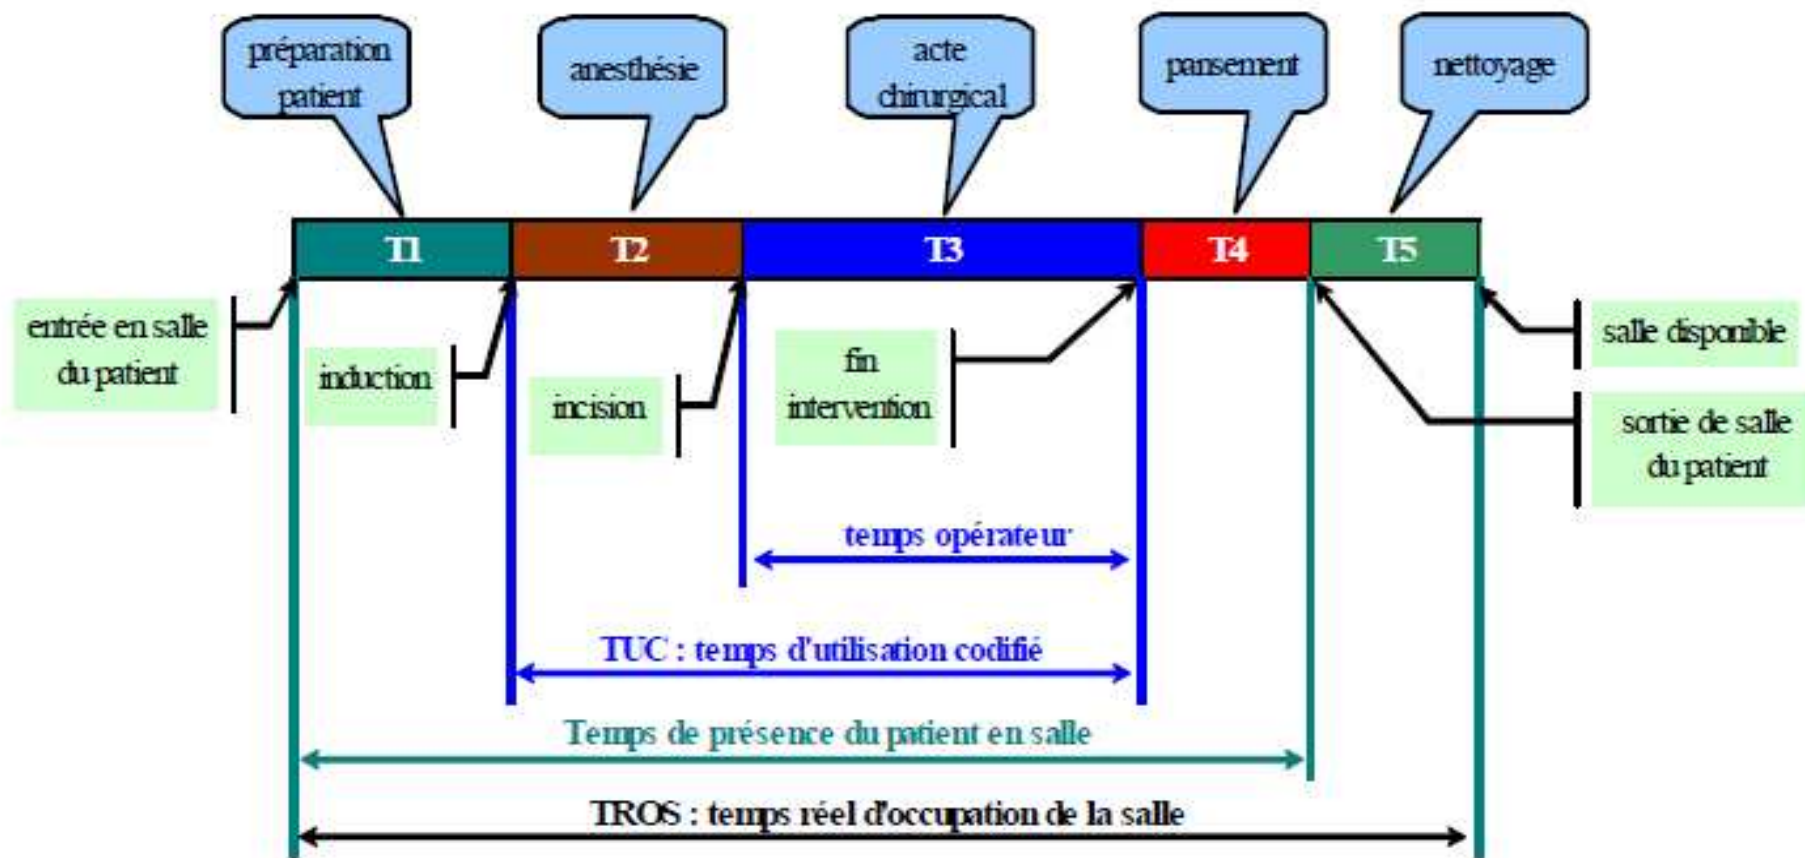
préparation patient

anesthésie

acte chirurgical

pansement

nettoyage

T1

T2

T3

T4

T5

entrée en salle du patient

induction

incision

fin intervention

salle disponible

sortie de salle du patient

temps opérateur

TUC : temps d'utilisation codifié

Temps de présence du patient en salle

TROS : temps réel d'occupation de la salle